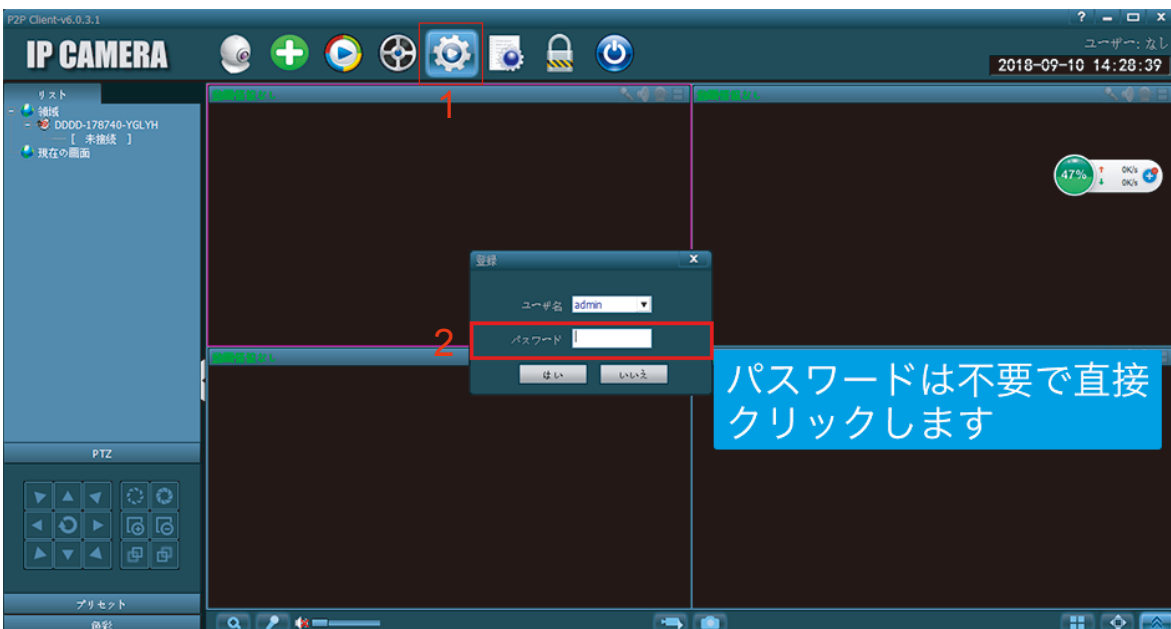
P2P Client-v6.0.3.1

IP CAMERA

ユーザー: なし
2018-09-10 14:28:39

リスト
- 領域
- DDDD-178740-YGLYH
[ 未接続 ]
現在の画面

1

47%
0K/s
0K/s

登録
ユーザ名 admin
2
パスワード
はい
いいえ

パスワードは不要で直接クリックします

PTZ

プリセット
色彩